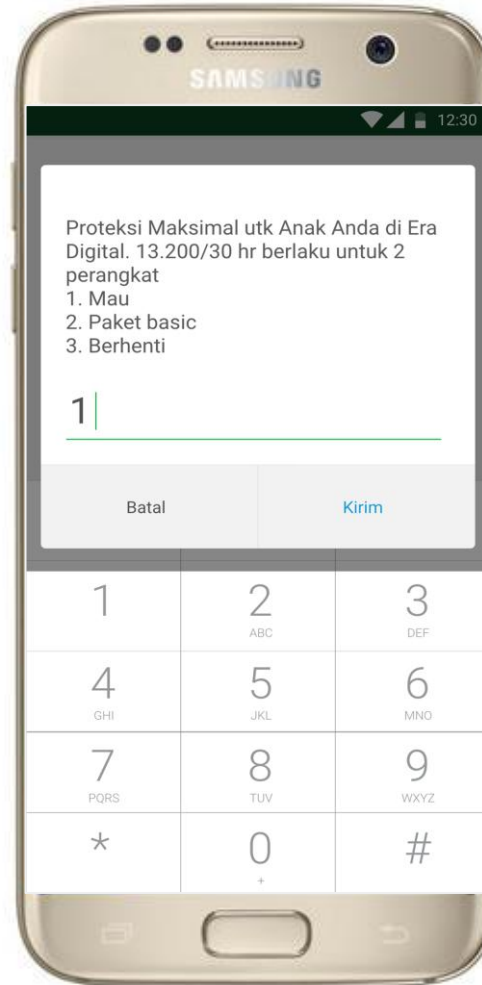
SAMSUNG

12:30

Proteksi Maksimal utk Anak Anda di Era Digital. 13.200/30 hr berlaku untuk 2 perangkat
1. Mau
2. Paket basic
3. Berhenti

1

Batal Kirim

1
2 ABC
3 DEF
4 GHI
5 JKL
6 MNO
7 PQRS
8 TUV
9 WXYZ
*
0 +
#